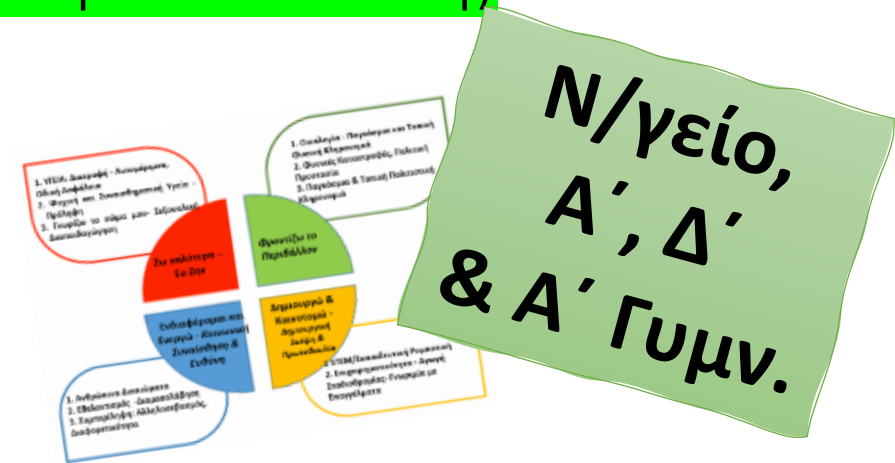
Ν/γείο,
Α΄, Δ΄
& Α΄ Γυμν.

Ζω καλύτερα – Ευ Ζην

Φροντίζω το Περιβάλλον

Ενδιαφέρομαι και Ενεργώ - Κοινωνική Συναίσθηση & Ευθύνη

Δημιουργώ & Καινοτομώ - Δημιουργική Σκέψη & Πρωτοβουλία

1. ΥΓΕΙΑ: Διατροφή – Αυτοφροντίδα, Οδική Ασφάλεια
2. Ψυχική και Συναισθηματική Υγεία - Πρόληψη
3. Γνωρίζω το σώμα μου- Σεξουαλική Διαπαιδαγώγηση

1. Οικολογία - Παγκόσμια και Τοπική Φυσική Κληρονομιά
2. Φυσικές Καταστροφές, Πολιτική Προστασία
3. Παγκόσμια & Τοπική Πολιτιστική Κληρονομιά

1. Ανθρώπινα Δικαιώματα
2. Εθελοντισμός -Διαμεσολάβηση
3. Συμπερίληψη: Αλληλοσεβασμός, Διαφορετικότητα

1. STEM/Εκπαιδευτική Ρομποτική
2. Επιχειρηματικότητα - Αγωγή Σταδιοδρομίας- Γνωριμία με Επαγγέλματα